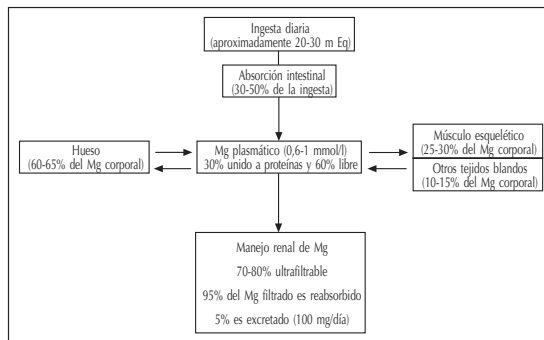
Ingesta diaria
(aproximadamente 20-30 m Eq)

Absorción intestinal
(30-50% de la ingesta)

Hueso
(60-65% del Mg corporal)

Mg plasmático (0,6-1 mmol/l)
30% unido a proteínas y 60% libre

Músculo esquelético
(25-30% del Mg corporal)

Otros tejidos blandos
(10-15% del Mg corporal)

Manejo renal de Mg
70-80% ultrafiltrable
95% del Mg filtrado es reabsorbido
5% es excretado (100 mg/día)